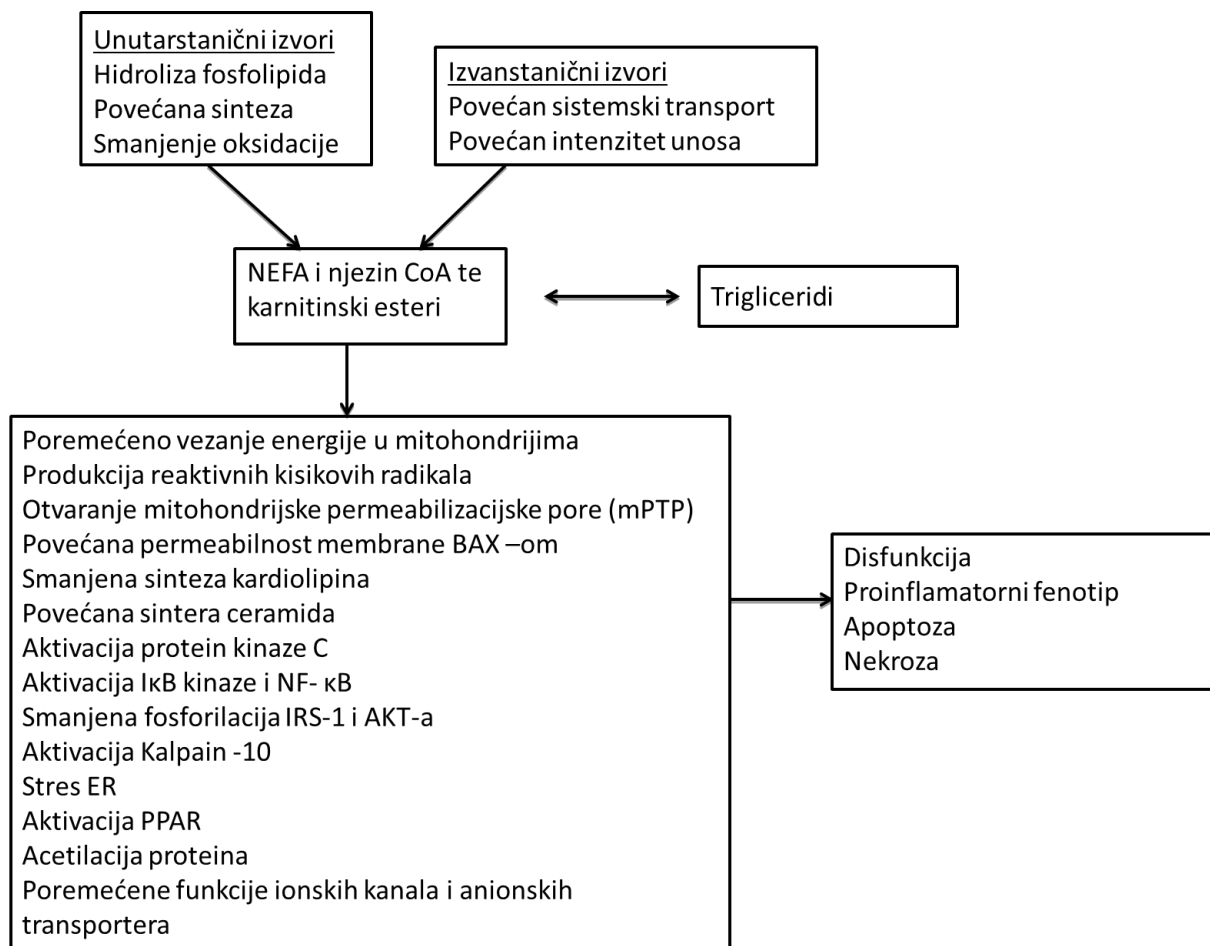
Unutarstanični izvori
Hidroliza fosfolipida
Povećana sinteza
Smanjenje oksidacije

Izvanstanični izvori
Povećan sistemski transport
Povećan intenzitet unosa

NEFA i njezin CoA te karnitinski esteri

Trigliceridi

Poremećeno vezanje energije u mitohondrijima
Produkcija reaktivnih kisikovih radikala
Otvaranje mitohondrijske permeabilizacijske pore (mPTP)
Povećana permeabilnost membrane BAX –om
Smanjena sinteza kardiolipina
Povećana sintera ceramida
Aktivacija protein kinaze C
Aktivacija IκB kinaze i NF- κB
Smanjena fosforilacija IRS-1 i AKT-a
Aktivacija Kalpain -10
Stres ER
Aktivacija PPAR
Acetilacija proteina
Poremećene funkcije ionskih kanala i anionskih transportera

Disfunkcija
Proinflamatorni fenotip
Apoptoza
Nekroza